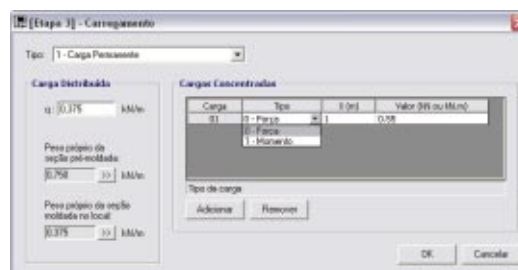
[Etapa 3] - Carregamento

Tipo: 1 - Carga Permanente

Carga Distribuída

q: 0.375 kN/m

Peso próprio da seção pré-moldada:

0.750 >> kN/m

Peso próprio da seção moldada no local:

0.375 >> kN/m

Cargas Concentradas

| Carga | Tipo | X (m) | Valor (kN ou kN.m) |
|---|---|---|---|
| 01 | 0 - Força | 1 | 0.58 |

0 - Força
1 - Momento

Tipo de carga

Adicionar Remover

OK Cancelar